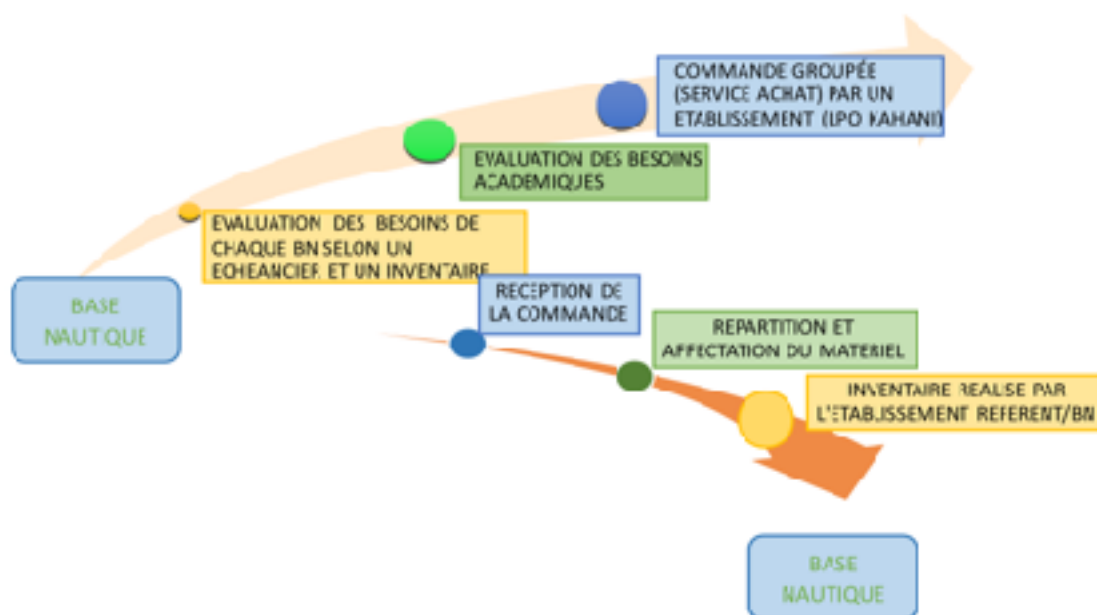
BASE NAUTIQUE

EVALUATION DES BESOINS DE CHAQUE BN SELON UN ECHEANCIER ET UN INVENTAIRE

EVALUATION DES BESOINS ACADEMIQUES

COMMANDE GROUPÉE (SERVICE ACHAT) PAR UN ETABLISSEMENT (LPO KAHANI)

RECEPTION DE LA COMMANDE

REPARTITION ET AFFECTATION DU MATERIEL

INVENTAIRE REALISE PAR L'ETABLISSEMENT REFERENT/BN

BASE NAUTIQUE